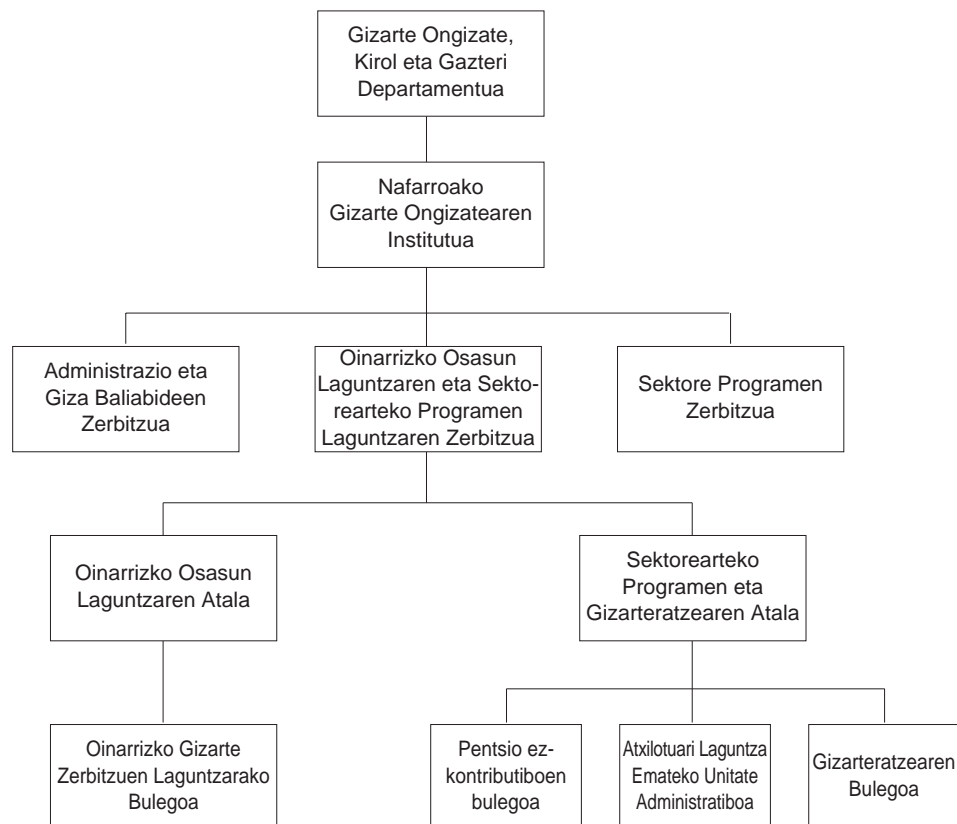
Gizarte Ongizate, Kirol eta Gazteri Departamentua

Nafarroako Gizarte Ongizatearen Institutua

Administrazio eta Giza Baliabideen Zerbitzua

Oinarrizko Osasun Laguntzaren eta Sektorearteko Programen Laguntzaren Zerbitzua

Sektore Programen Zerbitzua

Oinarrizko Osasun Laguntzaren Atala

Sektorearteko Programen eta Gizarteratzearen Atala

Oinarrizko Gizarte Zerbitzuen Laguntzarako Bulegoa

Pentsio ez-kontributiboen bulegoa

Atxilotuari Laguntza Emateko Unitate Administratiboa

Gizarteratzearen Bulegoa